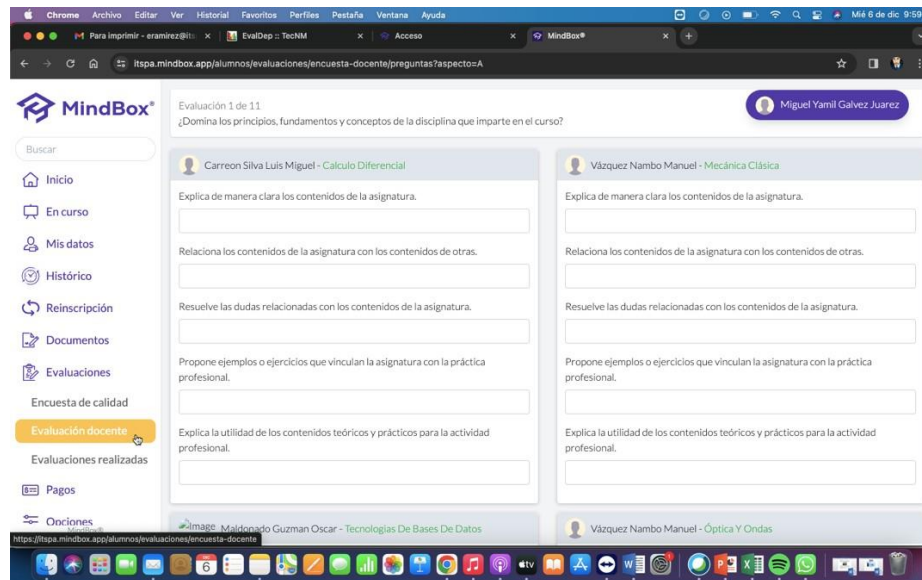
Chrome Archivo Editar Ver Historial Favoritos Perfiles Pestaña Ventana Ayuda
Mié 6 de dic 9:59

Para imprimir - eramirez@it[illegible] × | EvalDep :: TecNM × | Acceso × | MindBox® × | +

itspa.mindbox.app/alumnos/evaluaciones/encuesta-docente/preguntas?aspecto=A

MindBox®

Evaluación 1 de 11
¿Domina los principios, fundamentos y conceptos de la disciplina que imparte en el curso?

Miguel Yamil Galvez Juarez

Buscar

Inicio
En curso
Mis datos
Histórico
Reinscripción
Documentos
Evaluaciones
Encuesta de calidad
Evaluación docente
Evaluaciones realizadas
Pagos
Opciones

Carreon Silva Luis Miguel - Calculo Diferencial

Explica de manera clara los contenidos de la asignatura.

Relaciona los contenidos de la asignatura con los contenidos de otras.

Resuelve las dudas relacionadas con los contenidos de la asignatura.

Propone ejemplos o ejercicios que vinculan la asignatura con la práctica profesional.

Explica la utilidad de los contenidos teóricos y prácticos para la actividad profesional.

Vázquez Nambo Manuel - Mecánica Clásica

Explica de manera clara los contenidos de la asignatura.

Relaciona los contenidos de la asignatura con los contenidos de otras.

Resuelve las dudas relacionadas con los contenidos de la asignatura.

Propone ejemplos o ejercicios que vinculan la asignatura con la práctica profesional.

Explica la utilidad de los contenidos teóricos y prácticos para la actividad profesional.

Image Maldonado Guzman Oscar - Tecnologias De Bases De Datos

Vázquez Nambo Manuel - Óptica Y Ondas

https://itspa.mindbox.app/alumnos/evaluaciones/encuesta-docente